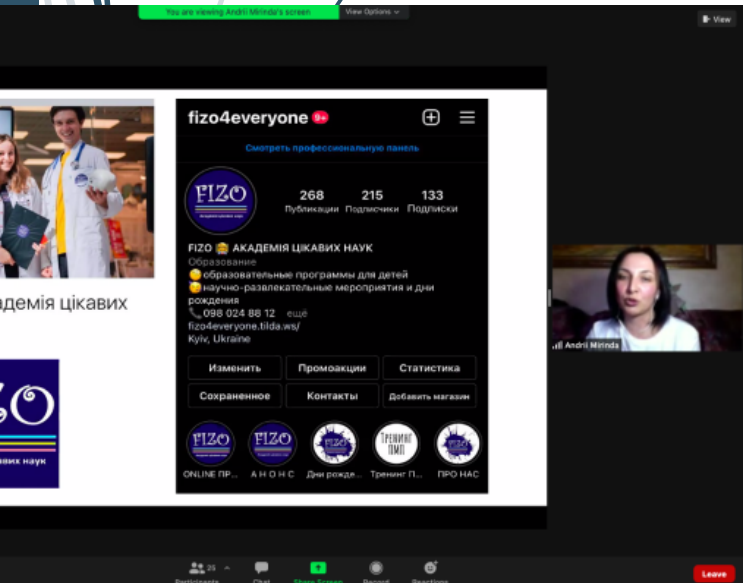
You are viewing Andrii Mirinda's screen View Options

View

адемія цікавих

ZO
цікавих наук

fizo4everyone 9+

Смотреть профессиональную панель

FIZO

268 Публикации
215 Подписчики
133 Подписки

FIZO 🤓 АКАДЕМІЯ ЦІКАВИХ НАУК
Образование
😊 образовательные программы для детей
😜 научно-развлекательные мероприятия и дни рождения
📞 098 024 88 12 ... ещё
fizo4everyone.tilda.ws/
Kyiv, Ukraine

Изменить
Промоакции
Статистика
Сохраненное
Контакты
Добавить магазин

FIZO
ONLINE ПР...
FIZO
А Н О Н С
Дни рожде...
ТРЕНІНГ ПМП
Тренинг П...
ПРО НАС

Andrii Mirinda

Participants 25
Chat
Share Screen
Record
Reactions
Leave